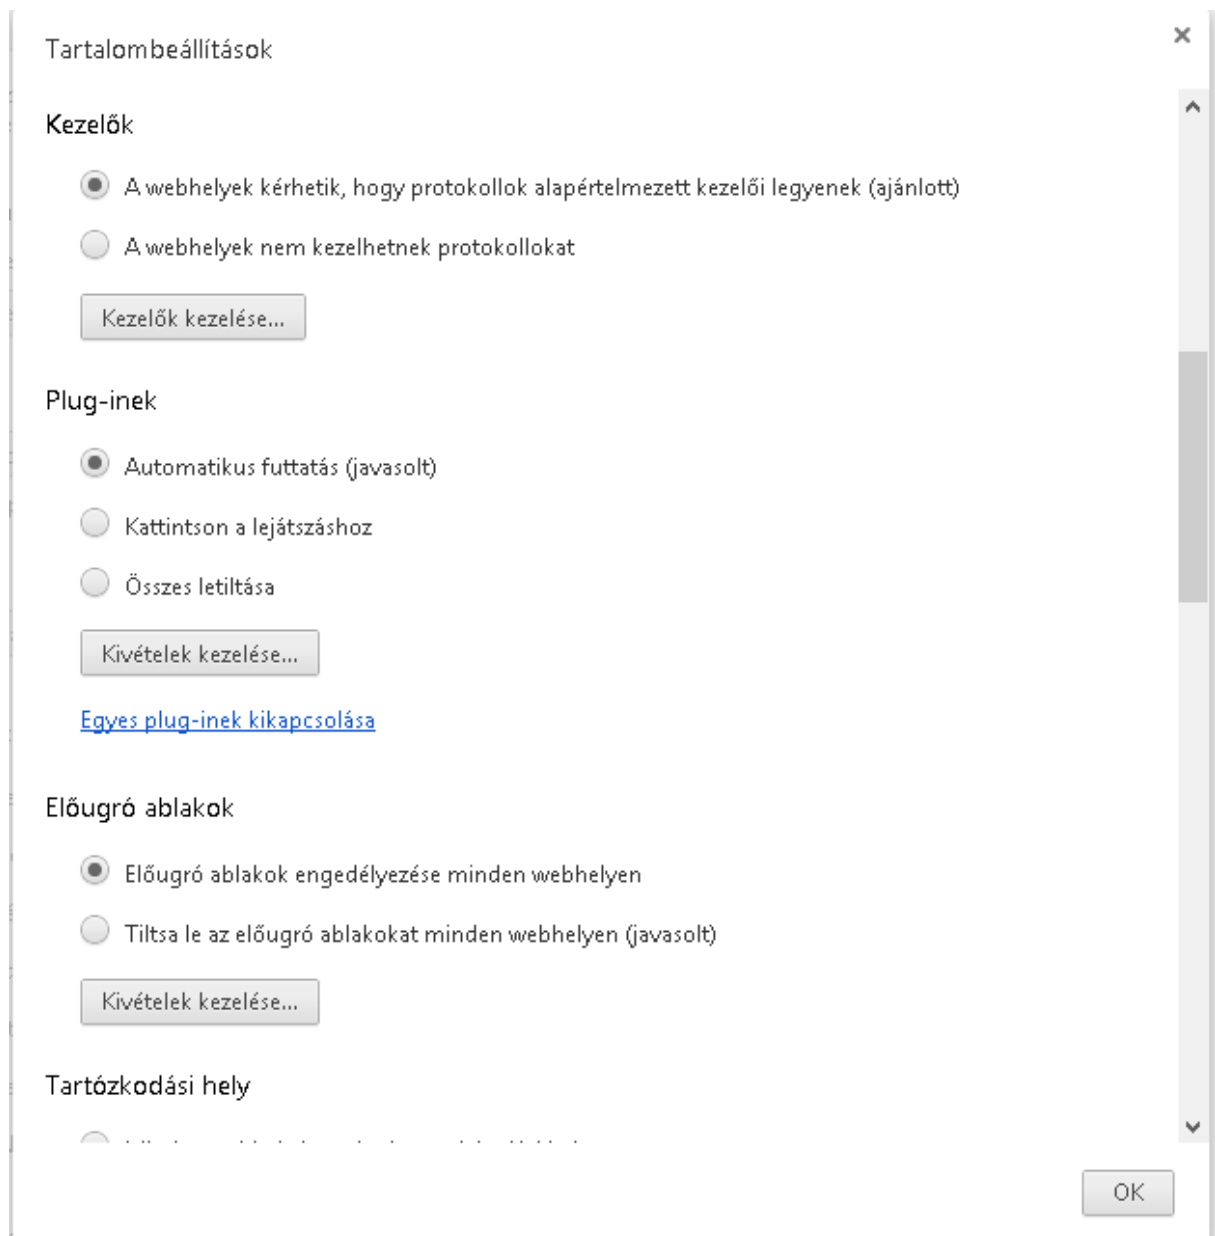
Tartalombeállítások

×

Kezelők

A webhelyek kérhetik, hogy protokollok alapértelmezett kezelői legyenek (ajánlott)

A webhelyek nem kezelhetnek protokollokat

Kezelők kezelése...

Plug-inek

Automatikus futtatás (javasolt)

Kattintson a lejátszáshoz

Összes letiltása

Kivételek kezelése...

Egyes plug-inek kikapcsolása

Előugró ablakok

Előugró ablakok engedélyezése minden webhelyen

Tiltsa le az előugró ablakokat minden webhelyen (javasolt)

Kivételek kezelése...

Tartózkodási hely

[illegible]

OK